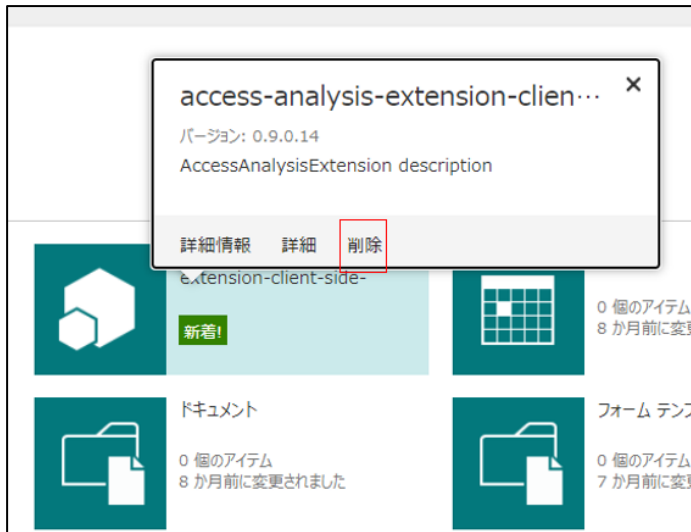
access-analysis-extension-clien⋯

×

バージョン: 0.9.0.14

AccessAnalysisExtension description

詳細情報 詳細 削除

extension-client-side-

新着!

0 個のアイテム
8 か月前に変

ドキュメント

0 個のアイテム
8 か月前に変更されました

フォーム テンプ

0 個のアイテム
7 か月前に変